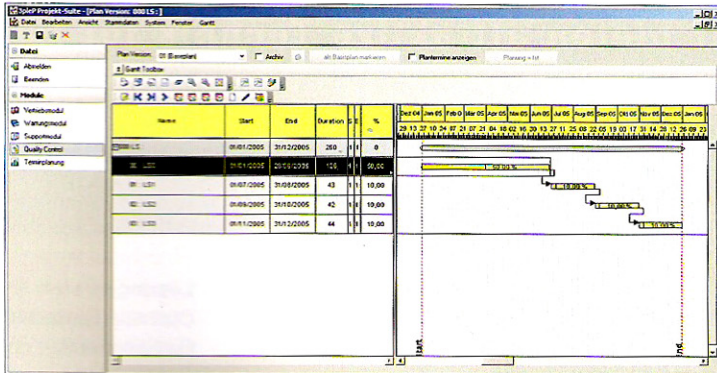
SpleP Projekt-Suite - [Plan Version: 000 LS:]

Datei Bearbeiten Ansicht Stammdaten System Fenster Gantt

Datei
Abmelden
Beenden

Module
Vertriebsmodul
Wartungsmodul
Supportmodul
Quality Control
Terminplanung

Plan Version: 01 (Basisplan)
Archiv
als Basisplan markieren
Plantermine anzeigen
Planung + Ist

Gantt Toolbox

| Name | Start | End | Duration | | | % |
|---|---|---|---|---|---|---|
| 000 LS: | 01/01/2005 | 31/12/2005 | 260 | | | 0 |
| LS1 | 01/01/2005 | 29/06/2005 | 126 | | | 50,00 |
| LS1 | 01/07/2005 | 31/08/2005 | 43 | | | 10,00 |
| LS2 | 01/09/2005 | 31/10/2005 | 42 | | | 10,00 |
| LS3 | 01/11/2005 | 31/12/2005 | 44 | | | 10,00 |

Dez 04 | Jan 05 | Feb 05 | Mar 05 | Apr 05 | Mai 05 | Jun 05 | Jul 05 | Aug 05 | Sep 05 | Okt 05 | Nov 05 | Dez 05 | Jan 06

29 13 27 10 24 07 21 07 21 04 18 02 16 30 13 27 11 25 08 22 05 19 03 17 31 14 28 12 26 09 23

50,00 %
10,00 %
10,00 %
10,00 %

Start
End